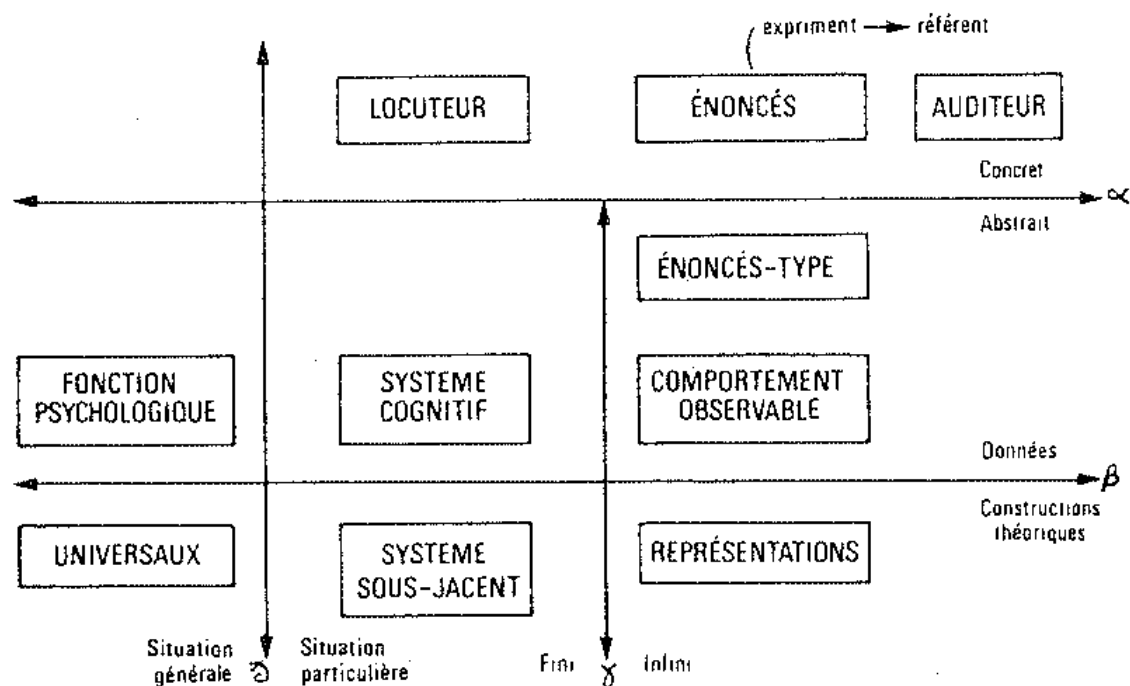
expriment → référent

LOCUTEUR

ÉNONCÉS

AUDITEUR

Concret

$\alpha$

Abstrait

ÉNONCÉS-TYPE

FONCTION PSYCHOLOGIQUE

SYSTEME COGNITIF

COMPORTEMENT OBSERVABLE

Données

$\beta$

Constructions théoriques

UNIVERSAUX

SYSTEME SOUS-JACENT

REPRÉSENTATIONS

Situation générale $\delta$ Situation particulière

Fini $\gamma$ Infini